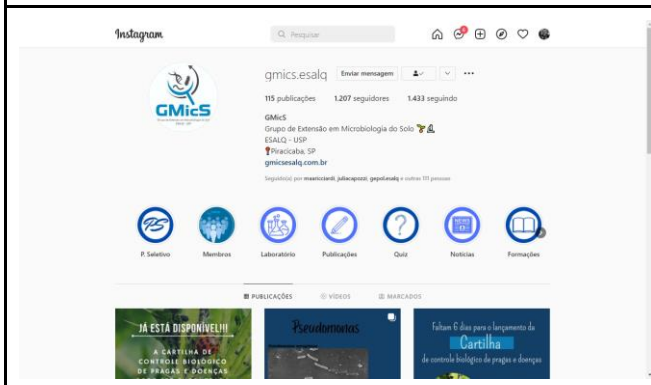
Instagram

Q Pesquisar

GMicS

gmics.esalq Enviar mensagem

115 publicações 1.207 seguidores 1.433 seguindo

GMicS
Grupo de Extensão em Microbiologia do Solo
ESALQ - USP
Piracicaba, SP
gmicsesalq.com.br

Seguido(a) por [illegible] e outras 111 pessoas

PS P. Seletivo
Membros
Laboratório
Publicações
Quiz
Notícias
Formações

PUBLICAÇÕES VÍDEOS MARCADOS

JÁ ESTÁ DISPONÍVEL!!! A CARTILHA DE CONTROLE BIOLÓGICO DE PRAGAS E DOENÇAS

Pseudomonas

Faltam 6 dias para o lançamento da Cartilha de controle biológico de pragas e doenças